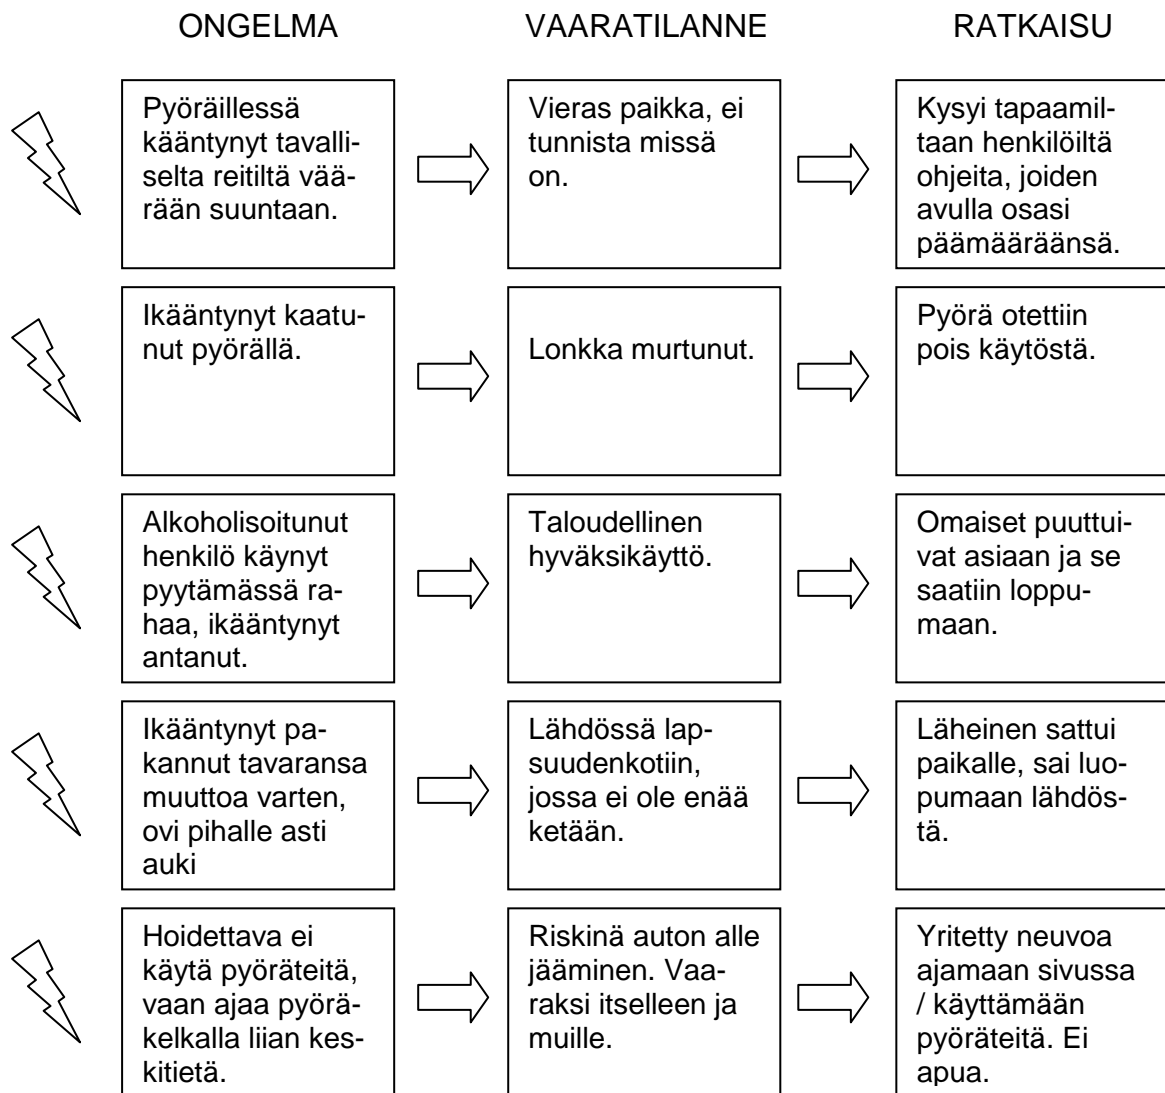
| ONGELMA | VAARATILANNE | RATKAISU |
|---|---|---|
| Pyöräillessä kääntynyt tavalliselta reitiltä väärään suuntaan. | Vieras paikka, ei tunnista missä on. | Kysyi tapaamiltaan henkilöiltä ohjeita, joiden avulla osasi päämääräänsä. |
| Ikääntynyt kaatunut pyörällä. | Lonkka murtunut. | Pyörä otettiin pois käytöstä. |
| Alkoholisoitunut henkilö käynyt pyytämässä rahaa, ikääntynyt antanut. | Taloudellinen hyväksikäyttö. | Omaiset puuttuivat asiaan ja se saatiin loppumaan. |
| Ikääntynyt pakannut tavaransa muuttoa varten, ovi pihalle asti auki | Lähdössä lapsuudenkotiin, jossa ei ole enää ketään. | Läheinen sattui paikalle, sai luopumaan lähdöstä. |
| Hoidettava ei käytä pyöräteitä, vaan ajaa pyöräkelkalla liian keskitietä. | Riskinä auton alle jääminen. Vaaraksi itselleen ja muille. | Yritetty neuvoa ajamaan sivussa / käyttämään pyöräteitä. Ei apua. |